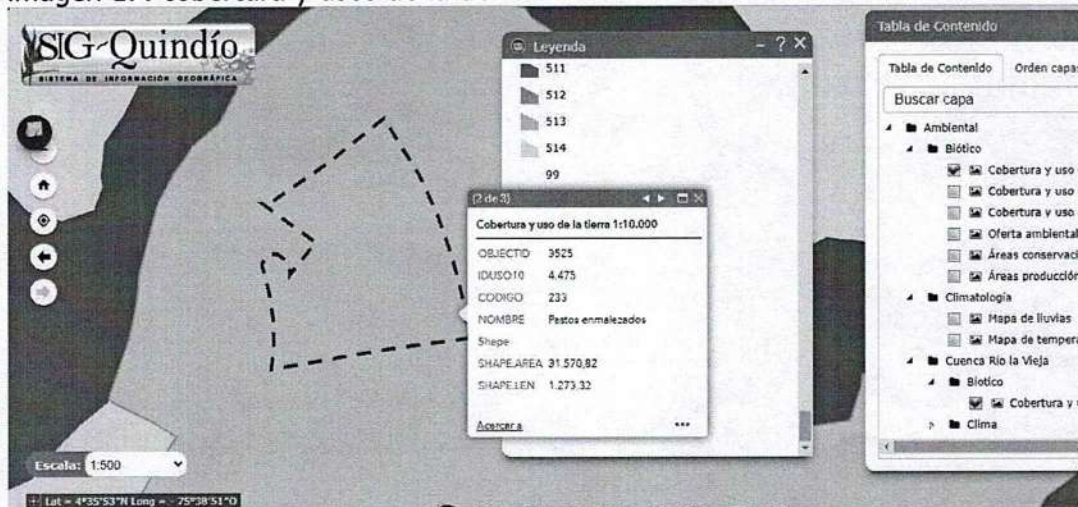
SIG-Quindío
SISTEMA DE INFORMACIÓN GEOGRÁFICA

Leyenda - ? X
511
512
513
514
99

(2 de 3)
Cobertura y uso de la tierra 1:10.000
OBJECTID 3525
IDUSO10 4.475
CODIGO 233
NOMBRE Pastos enmalezados
Shape
SHAPE.AREA 31.570,82
SHAPE.LEN 1.273,32
Acercar a ...

Tabla de Contenido
Tabla de Contenido Orden capas
Buscar capa
Ambiental
Biótico
Cobertura y uso
Cobertura y uso
Cobertura y uso
Oferta ambiental
Áreas conservaci
Áreas producción
Climatología
Mapa de lluvias
Mapa de tempera
Cuenca Río la Vieja
Biótico
Cobertura y
Clima

Escala: 1:500
Lat = 4°35'53"N Long = - 75°38'51"O